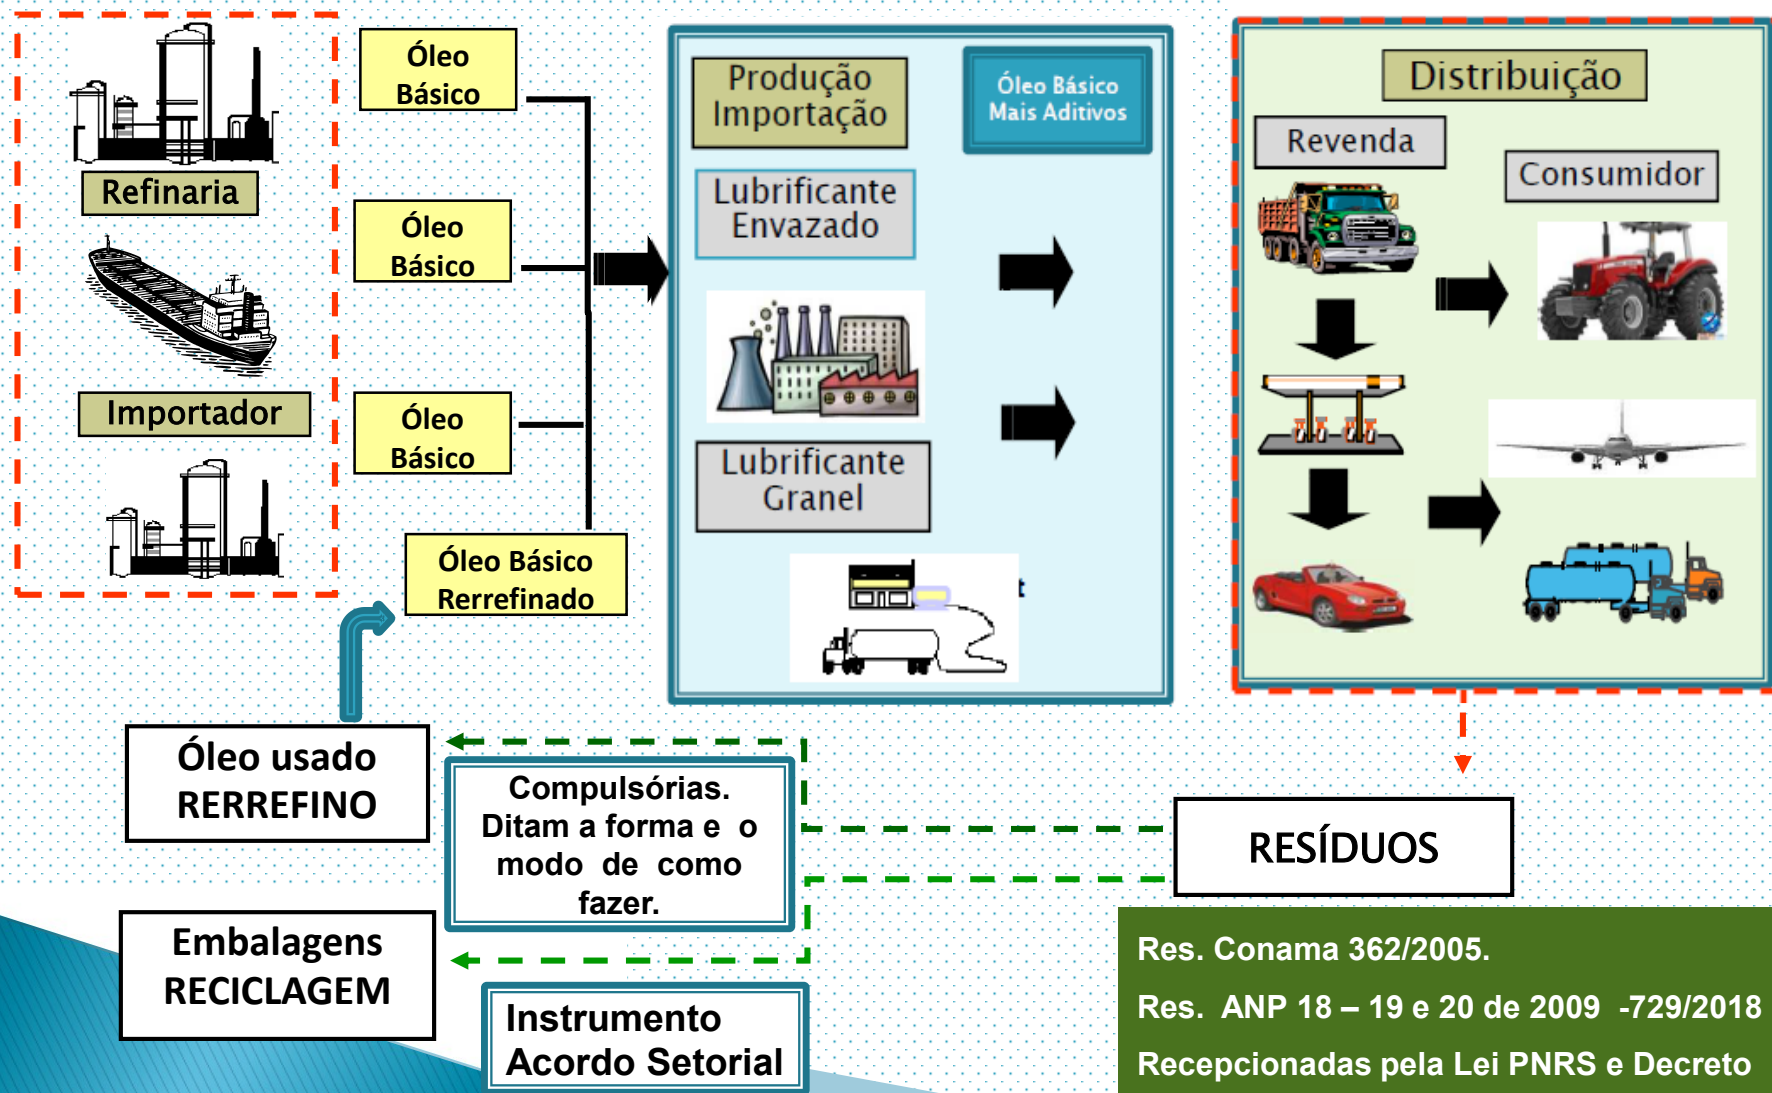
Refinaria

Importador

Óleo Básico

Óleo Básico

Óleo Básico

Óleo Básico Rerrefinado

Produção Importação

Óleo Básico Mais Aditivos

Lubrificante Envazado

Lubrificante Granel

Distribuição

Revenda

Consumidor

Óleo usado RERREFINO

Compulsórias. Ditam a forma e o modo de como fazer.

RESÍDUOS

Embalagens RECICLAGEM

Instrumento Acordo Setorial

Res. Conama 362/2005.

Res. ANP 18 – 19 e 20 de 2009 -729/2018

Recepcionadas pela Lei PNRS e Decreto